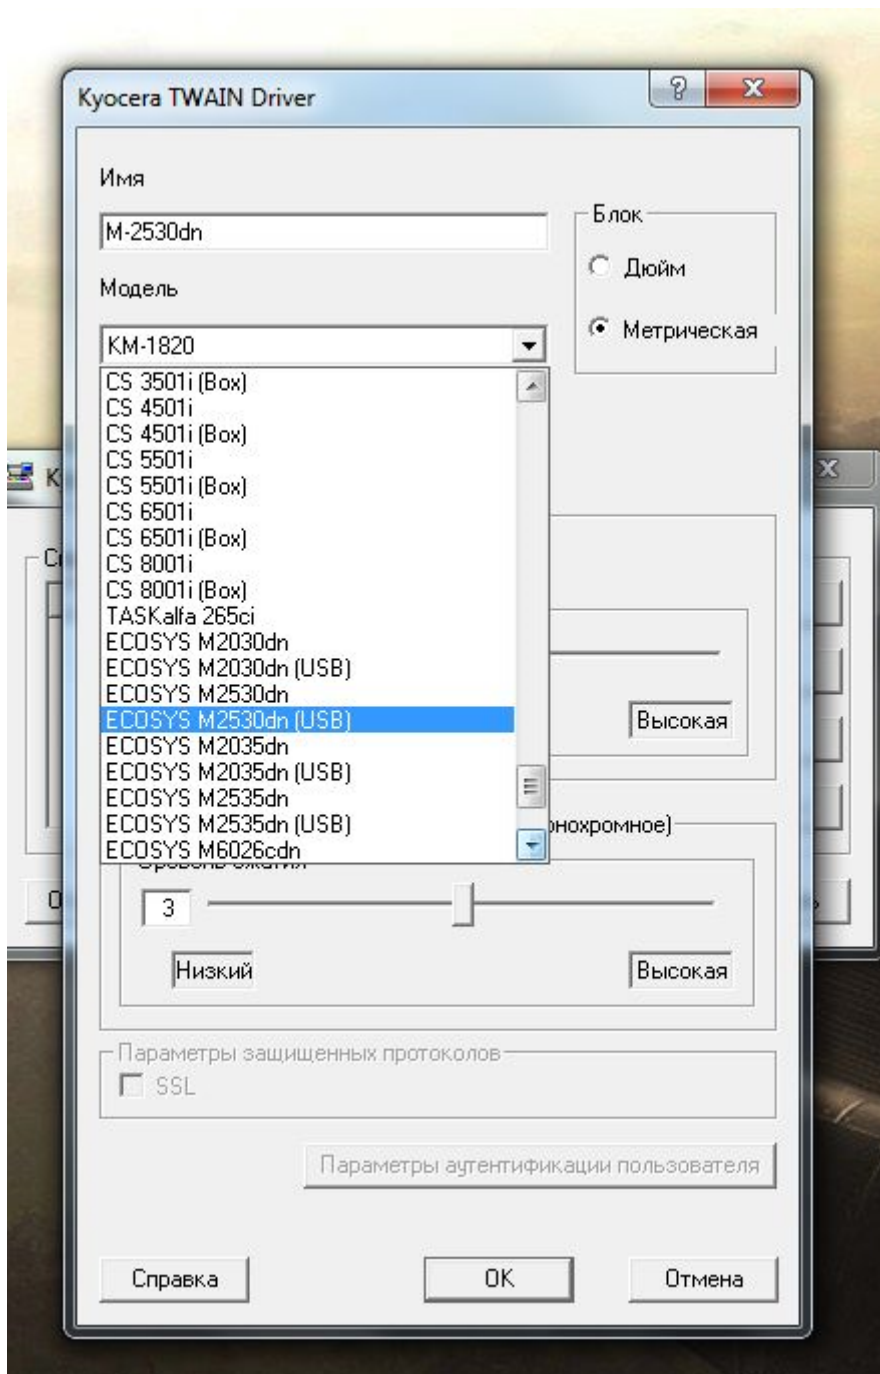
Kyocera TWAIN Driver

Имя

M-2530dn

Блок

Дюйм

Метрическая

Модель

KM-1820

CS 3501i (Box)
CS 4501i
CS 4501i (Box)
CS 5501i
CS 5501i (Box)
CS 6501i
CS 6501i (Box)
CS 8001i
CS 8001i (Box)
TASKalfa 265ci
ECOSYS M2030dn
ECOSYS M2030dn (USB)
ECOSYS M2530dn
ECOSYS M2530dn (USB)
ECOSYS M2035dn
ECOSYS M2035dn (USB)
ECOSYS M2535dn
ECOSYS M2535dn (USB)
ECOSYS M6026cdn

Высокая

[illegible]нохромное)

3

Низкий

Высокая

Параметры защищенных протоколов

SSL

Параметры аутентификации пользователя

Справка

OK

Отмена